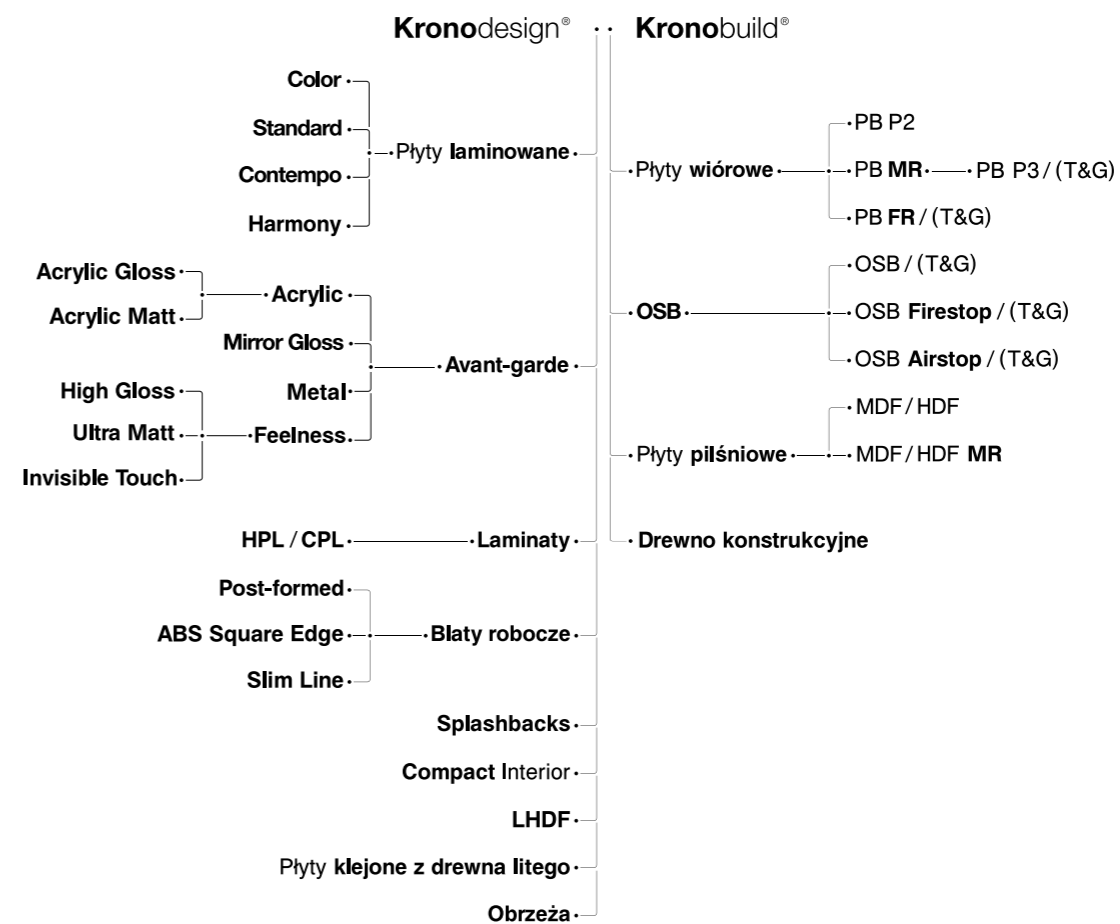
Kronodesign®

Color
Standard
Contempo
Harmony
Płyty laminowane

Acrylic Gloss
Acrylic Matt
Acrylic
Mirror Gloss
Avant-garde
Metal
High Gloss
Ultra Matt
Feelness
Invisible Touch

HPL / CPL
Laminaty

Post-formed
ABS Square Edge
Blaty robocze
Slim Line

Splashbacks
Compact Interior
LHDF
Płyty klejone z drewna litego
Obrzeża

Kronobuild®

Płyty wiórowe
PB P2
PB MR
PB P3 / (T&G)
PB FR / (T&G)

OSB
OSB / (T&G)
OSB Firestop / (T&G)
OSB Airstop / (T&G)

Płyty pilśniowe
MDF / HDF
MDF / HDF MR

Drewno konstrukcyjne